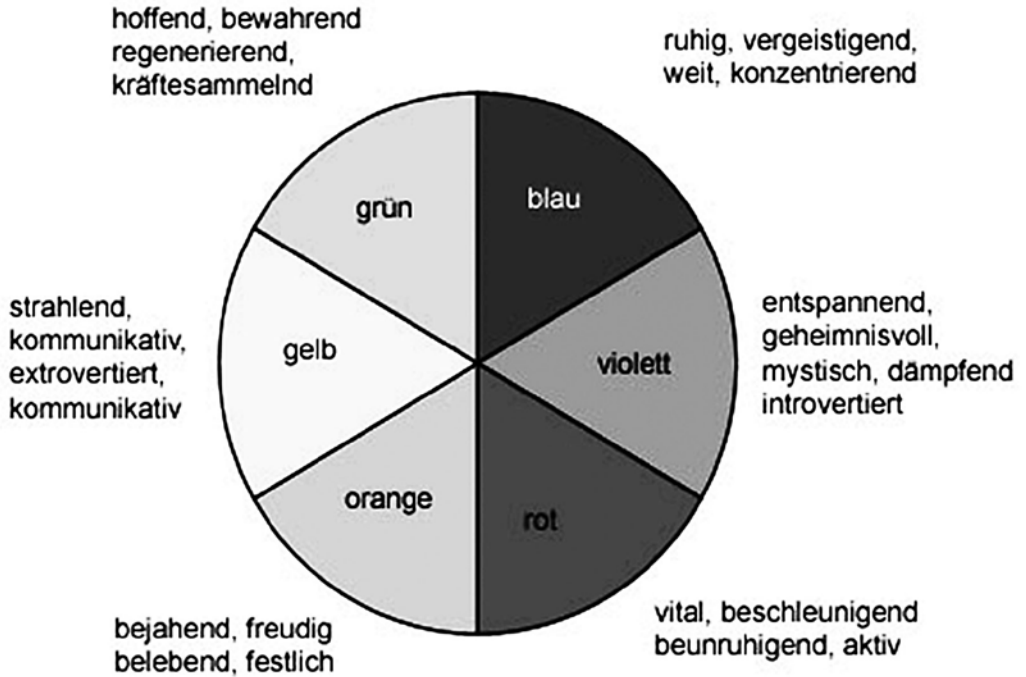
hoffend, bewahrend
regenerierend,
kräftesammelnd

ruhig, vergeistigend,
weit, konzentrierend

grün

blau

strahlend,
kommunikativ,
extrovertiert,
kommunikativ

gelb

violett

entspannend,
geheimnisvoll,
mystisch, dämpfend
introvertiert

orange

rot

bejahend, freudig
belebend, festlich

vital, beschleunigend
beunruhigend, aktiv